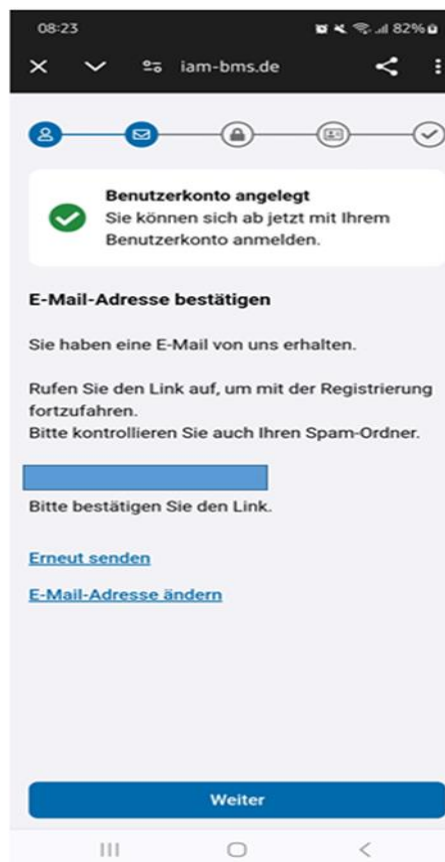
08:23
82%

iam-bms.de

Benutzerkonto angelegt
Sie können sich ab jetzt mit Ihrem Benutzerkonto anmelden.

E-Mail-Adresse bestätigen

Sie haben eine E-Mail von uns erhalten.

Rufen Sie den Link auf, um mit der Registrierung fortzufahren.
Bitte kontrollieren Sie auch Ihren Spam-Ordner.

Bitte bestätigen Sie den Link.

Erneut senden

E-Mail-Adresse ändern

Weiter